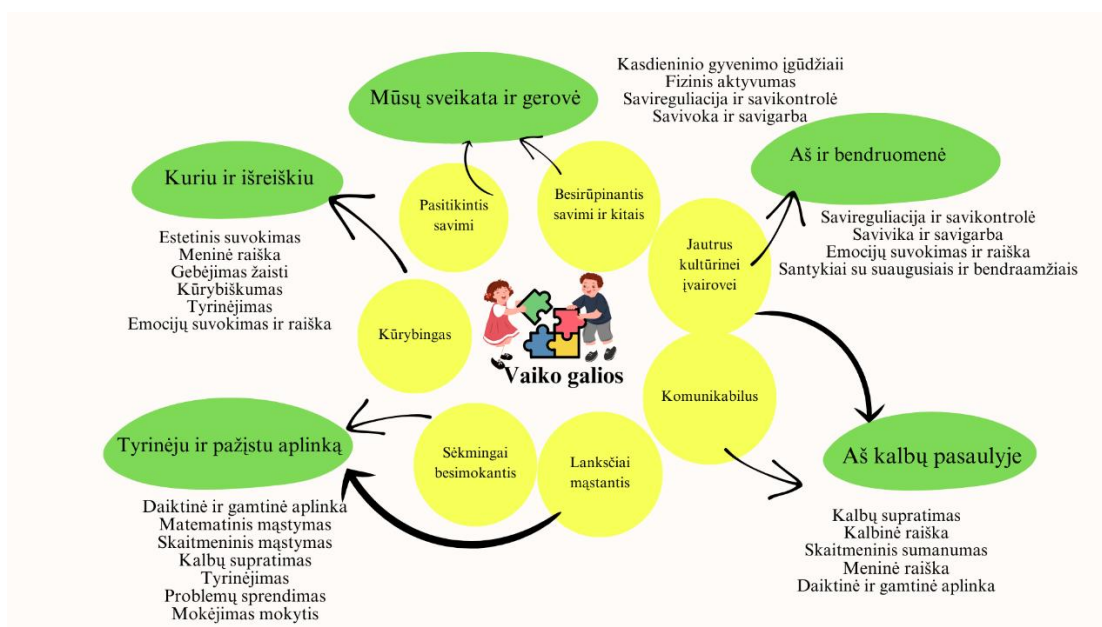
Mūsų sveikata ir gerovė

Kasdieninio gyvenimo įgūdžiaii
Fizinis aktyvumas
Savireguliacija ir savikontrolė
Savivoka ir savigarba

Kuriu ir išreiškiu

Estetinis suvokimas
Meninė raiška
Gebėjimas žaisti
Kūrybiškumas
Tyrinėjimas
Emocijų suvokimas ir raiška

Aš ir bendruomenė

Savireguliacija ir savikontrolė
Savivika ir savigarba
Emocijų suvokimas ir raiška
Santykiai su suaugusiais ir bendraamžiais

Pasitikintis savimi

Besirūpinantis savimi ir kitais

Jautrus kultūrinei įvairovei

Kūrybingas

Vaiko galios

Komunikabilus

Sėkmingai besimokantis

Lanksčiai mąstantis

Tyrinėju ir pažįstu aplinką

Daiktinė ir gamtinė aplinka
Matematinis mąstymas
Skaitmeninis mąstymas
Kalbų supratimas
Tyrinėjimas
Problemų sprendimas
Mokėjimas mokytis

Aš kalbų pasaulyje

Kalbų supratimas
Kalbinė raiška
Skaitmeninis sumanumas
Meninė raiška
Daiktinė ir gamtinė aplinka